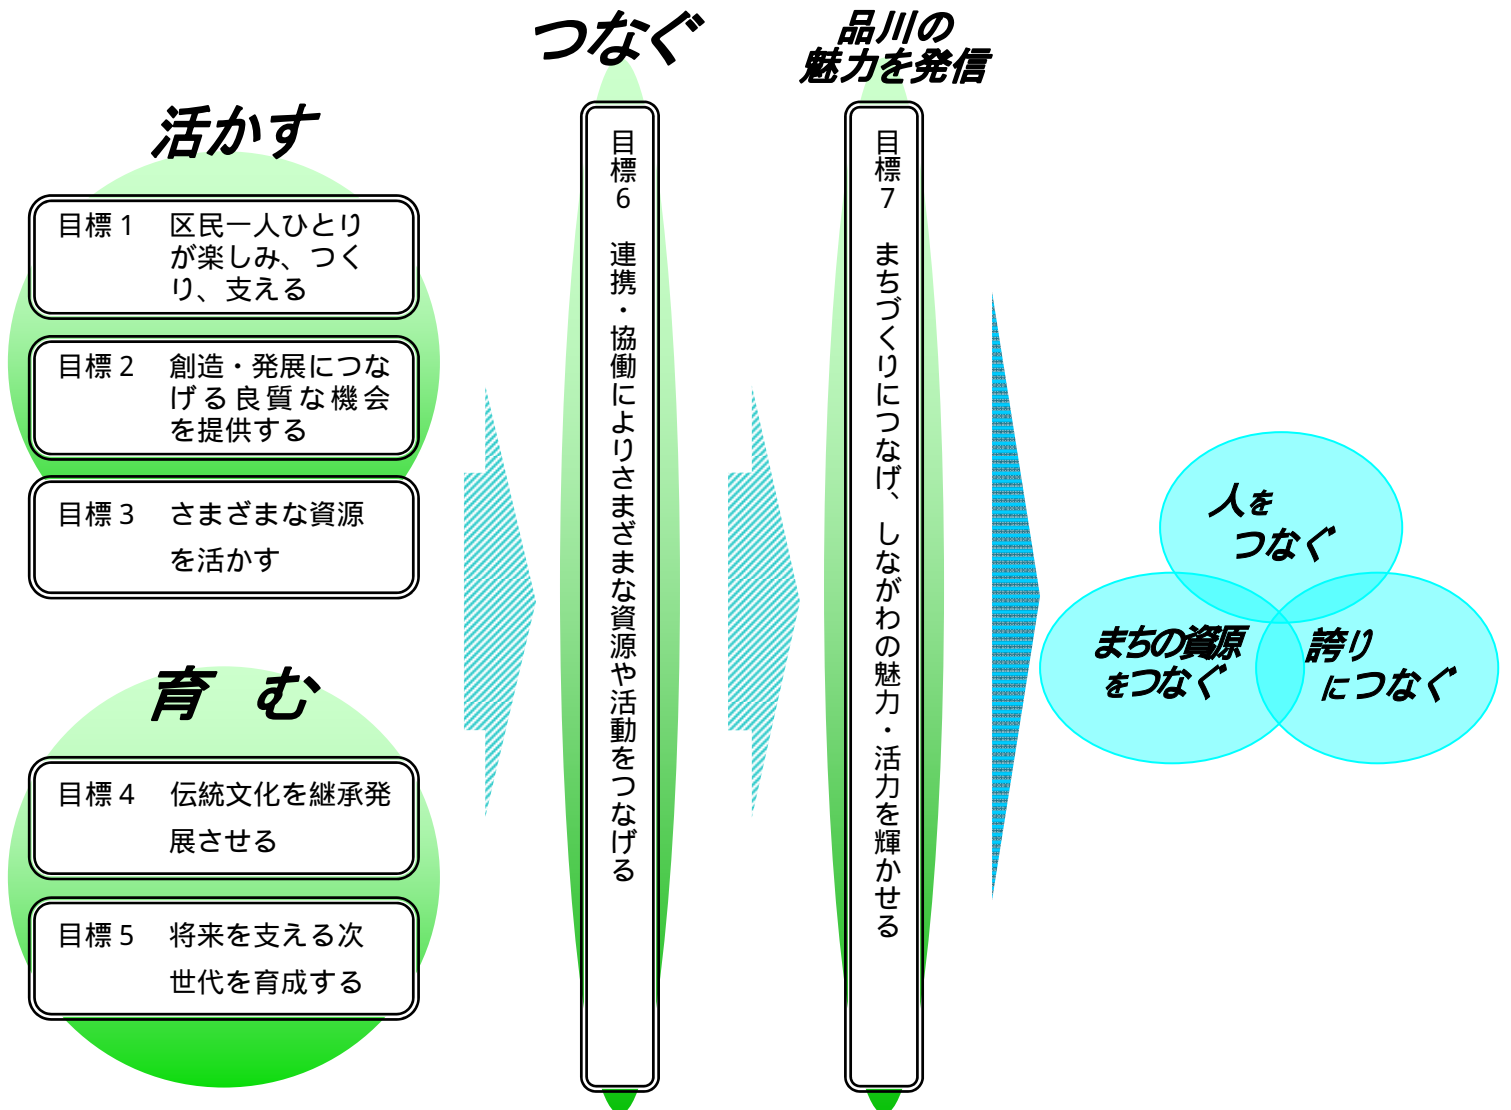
活かす

目標１　区民一人ひとりが楽しみ、つくり、支える

目標２　創造・発展につなげる良質な機会を提供する

目標３　さまざまな資源を活かす

育　む

目標４　伝統文化を継承発展させる

目標５　将来を支える次世代を育成する

つなぐ

目標６　連携・協働によりさまざまな資源や活動をつなげる

品川の魅力を発信

目標７　まちづくりにつなげ、しながわの魅力・活力を輝かせる

人をつなぐ

まちの資源をつなぐ

誇りにつなぐ